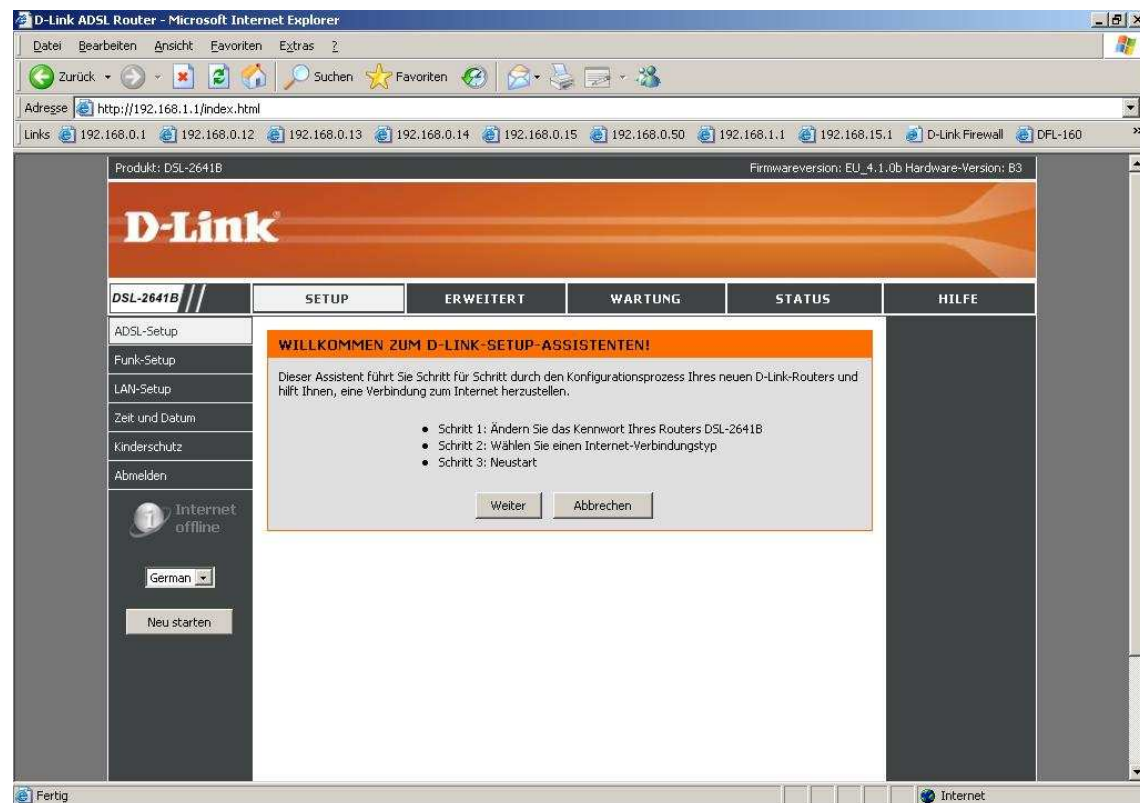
D-Link ADSL Router - Microsoft Internet Explorer

Datei Bearbeiten Ansicht Favoriten Extras ?

Zurück Suchen Favoriten

Adresse http://192.168.1.1/index.html

Links 192.168.0.1 192.168.0.12 192.168.0.13 192.168.0.14 192.168.0.15 192.168.0.50 192.168.1.1 192.168.15.1 D-Link Firewall DFL-160

Produkt: DSL-2641B

Firmwareversion: EU_4.1.0b Hardware-Version: B3

D-Link

DSL-2641B

SETUP | ERWEITERT | WARTUNG | STATUS | HILFE

ADSL-Setup
Funk-Setup
LAN-Setup
Zeit und Datum
Kinderschutz
Abmelden

Internet offline

German

Neu starten

WILLKOMMEN ZUM D-LINK-SETUP-ASSISTENTEN!

Dieser Assistent führt Sie Schritt für Schritt durch den Konfigurationsprozess Ihres neuen D-Link-Routers und hilft Ihnen, eine Verbindung zum Internet herzustellen.

- Schritt 1: Ändern Sie das Kennwort Ihres Routers DSL-2641B
- Schritt 2: Wählen Sie einen Internet-Verbindungstyp
- Schritt 3: Neustart

Weiter Abbrechen

Fertig

Internet